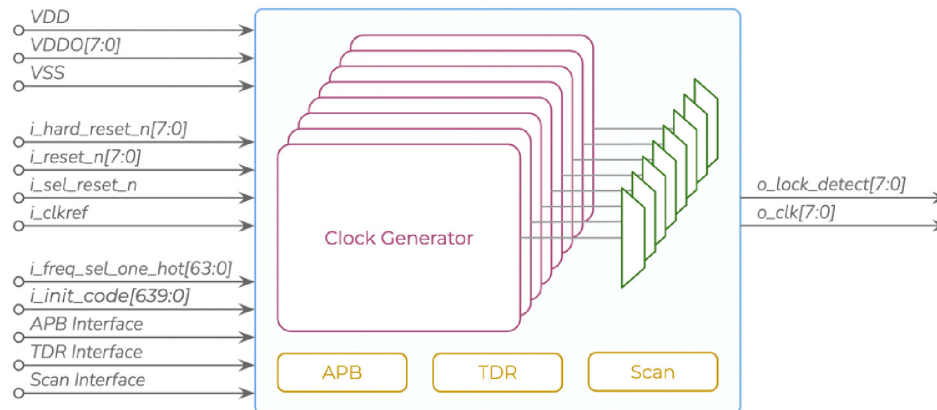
VDD
VDDO[7:0]
VSS
i_hard_reset_n[7:0]
i_reset_n[7:0]
i_sel_reset_n
i_clkref
i_freq_sel_one_hot[63:0]
i_init_code[639:0]
APB Interface
TDR Interface
Scan Interface

Clock Generator

APB
TDR
Scan

o_lock_detect[7:0]
o_clk[7:0]